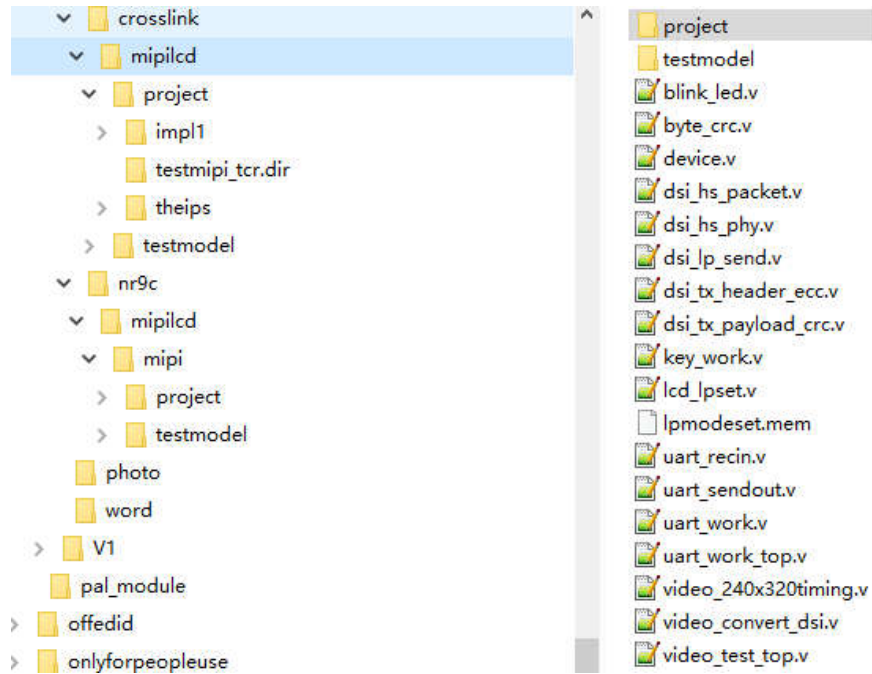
crosslink
mipilcd
project
impl1
testmipi_tcr.dir
theips
testmodel
nr9c
mipilcd
mipi
project
testmodel
photo
word
V1
pal_module
offedid
onlyforpeopleuse

project
testmodel
blink_led.v
byte_crc.v
device.v
dsi_hs_packet.v
dsi_hs_phy.v
dsi_lp_send.v
dsi_tx_header_ecc.v
dsi_tx_payload_crc.v
key_work.v
lcd_lpset.v
lpmodeset.mem
uart_recin.v
uart_sendout.v
uart_work.v
uart_work_top.v
video_240x320timing.v
video_convert_dsi.v
video_test_top.v